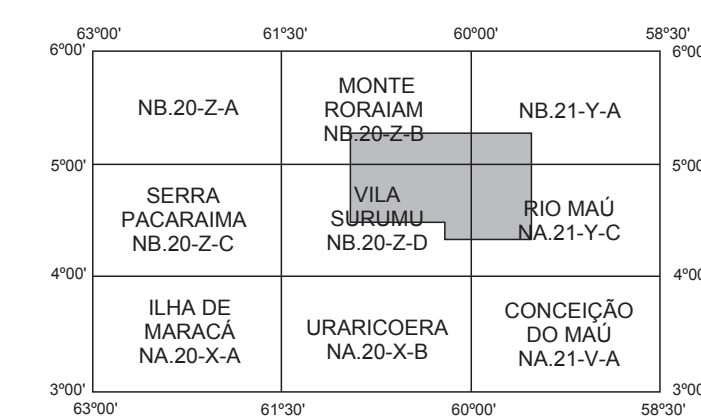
63º00' 61º30' 60º00' 58º30'

6º00' 6º00'

NB.20-Z-A

MONTE RORAIAM NB.20-Z-B

NB.21-Y-A

5º00' 5º00'

SERRA PACARAIMA NB.20-Z-C

VILA SURUMU NB.20-Z-D

RIO MAÚ NA.21-Y-C

4º00' 4º00'

ILHA DE MARACÁ NA.20-X-A

URARICOERA NA.20-X-B

CONCEIÇÃO DO MAÚ NA.21-V-A

3º00' 3º00'

63º00' 61º30' 60º00' 58º30'